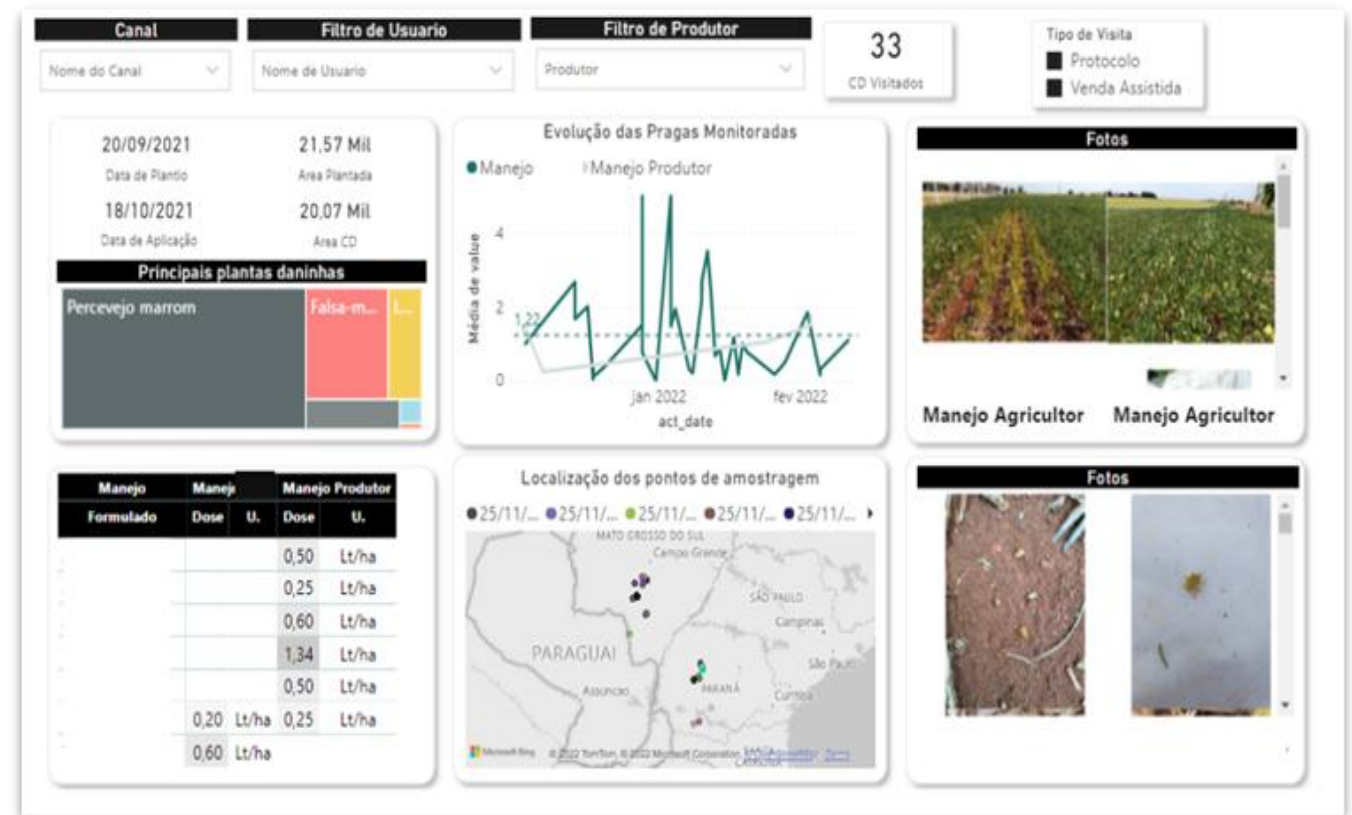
Canal
Nome do Canal

Filtro de Usuario
Nome de Usuario

Filtro de Produtor
Produtor

33
CD Visitados

Tipo de Visita
Protocolo
Venda Assistida

20/09/2021
Data de Plantio

21,57 Mil
Area Plantada

18/10/2021
Data de Aplicação

20,07 Mil
Area CD

Principais plantas daninhas
Percevejo marrom
Falsa-m...
I...

Evolução das Pragas Monitoradas
Manejo
Manejo Produtor
Média de value
4
2
1,22
0
jan 2022
fev 2022
act_date

Fotos
Manejo Agricultor
Manejo Agricultor

| Manejo | Manejo | | Manejo Produtor | |
|---|---|---|---|---|
| Formulado | Dose | U. | Dose | U. |
| | | | 0,50 | Lt/ha |
| | | | 0,25 | Lt/ha |
| | | | 0,60 | Lt/ha |
| | | | 1,34 | Lt/ha |
| | | | 0,50 | Lt/ha |
| | 0,20 | Lt/ha | 0,25 | Lt/ha |
| | 0,60 | Lt/ha | | |

Localização dos pontos de amostragem
25/11/... 25/11/... 25/11/... 25/11/... 25/11/...
MATO GROSSO DO SUL
Campo Grande
SÃO PAULO
Campinas
PARAGUAI
São Paulo
Asunción
PARANÁ
Curitiba
Microsoft Bing
© 2022 TomTom, © 2022 Microsoft Corporation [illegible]

Fotos